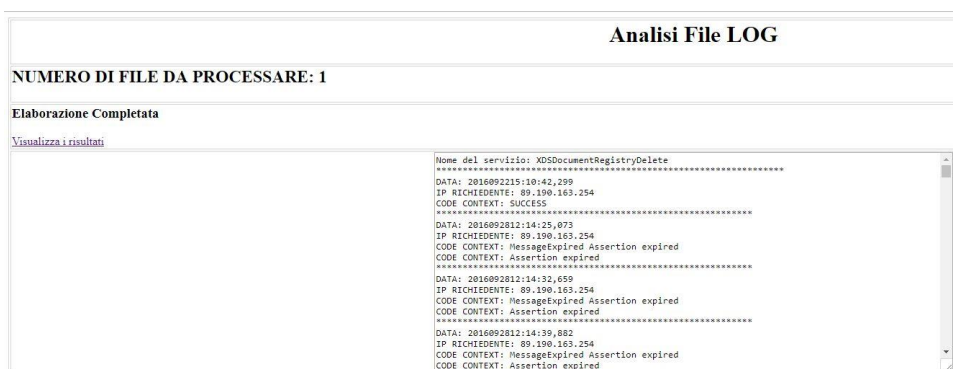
Analisi File LOG

NUMERO DI FILE DA PROCESSARE: 1

Elaborazione Completata

Visualizza i risultati

Nome del servizio: XDSDocumentRegistryDelete
****************************************************************
DATA: 2016092215:10:42,299
IP RICHIEDENTE: 89.190.163.254
CODE CONTEXT: SUCCESS
**********************************************************
DATA: 2016092812:14:25,073
IP RICHIEDENTE: 89.190.163.254
CODE CONTEXT: MessageExpired Assertion expired
CODE CONTEXT: Assertion expired
**********************************************************
DATA: 2016092812:14:32,659
IP RICHIEDENTE: 89.190.163.254
CODE CONTEXT: MessageExpired Assertion expired
CODE CONTEXT: Assertion expired
**********************************************************
DATA: 2016092812:14:39,882
IP RICHIEDENTE: 89.190.163.254
CODE CONTEXT: MessageExpired Assertion expired
CODE CONTEXT: Assertion expired